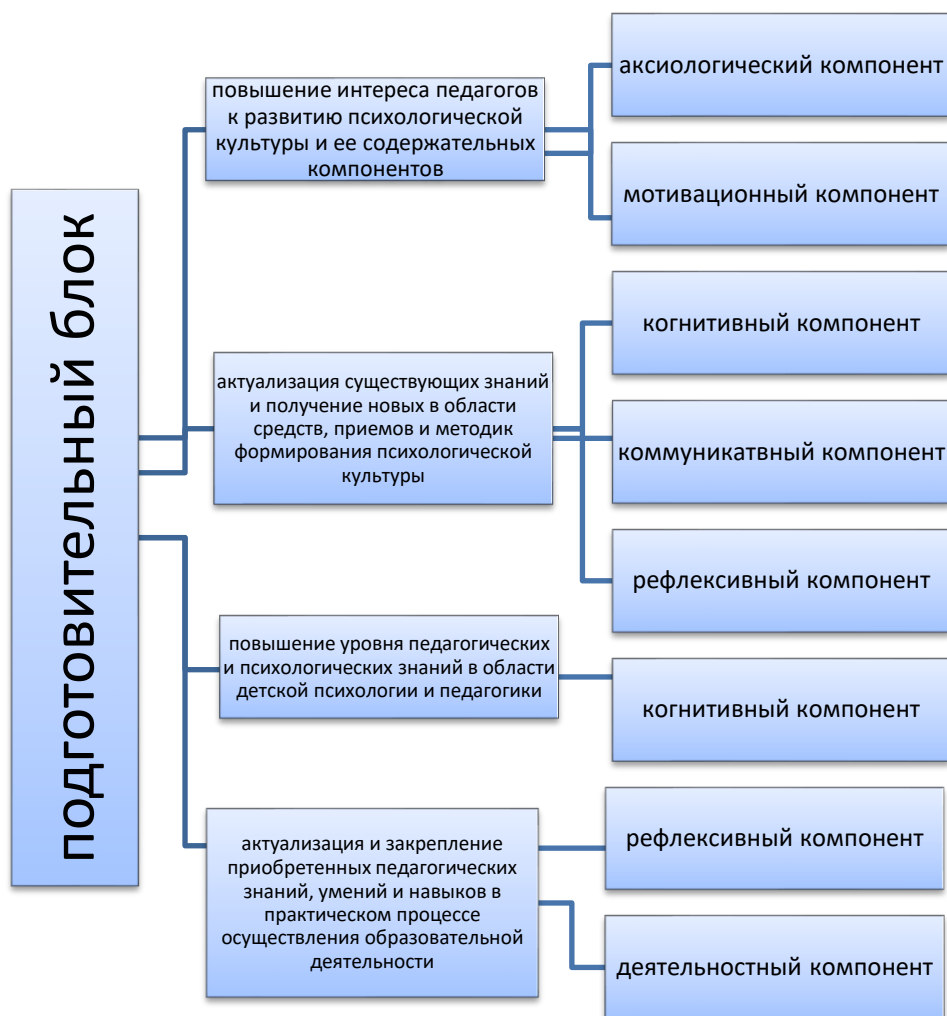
подготовительный блок

повышение интереса педагогов к развитию психологической культуры и ее содержательных компонентов

аксиологический компонент

мотивационный компонент

актуализация существующих знаний и получение новых в области средств, приемов и методик формирования психологической культуры

когнитивный компонент

коммуникатвный компонент

рефлексивный компонент

повышение уровня педагогических и психологических знаний в области детской психологии и педагогики

когнитивный компонент

актуализация и закрепление приобретенных педагогических знаний, умений и навыков в практическом процессе осуществления образовательной деятельности

рефлексивный компонент

деятельностный компонент